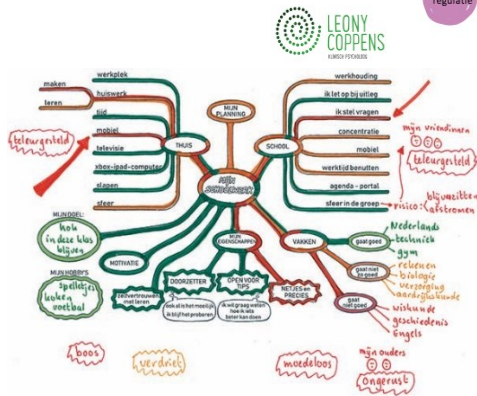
regulatie

LEONY COPPENS
KLINISCH PSYCHOLOOG

maken
leren
werkplek
huiswerk
tijd
mobiel
televisie
xbox-ipad-computer
slapen
sfeer
THUIS
teleurgesteld
MIJN PLANNING
MIJN SCHOOLWERK
SCHOOL
werkhouding
ik let op bij uitleg
ik stel vragen
concentratie
mobiel
werktijd benutten
agenda - portal
sfeer in de groep
mijn vriendinnen
teleurgesteld
risico: blijven zitten afstromen
MIJN DOEL:
hou in deze klas blijven
MIJN HOBBY'S:
spelletjes koken voetbal
MOTIVATIE
MIJN EIGENSCHAPPEN
DOORZETTER
ik vind het moeilijk ik blijf proberen
OPEN VOOR TIPS
ik wil graag weten hoe ik iets beter kan doen
NETJES en PRECIES
zelfvertrouwen met leren
VAKKEN
gaat goed
Nederlands
techniek
gym
gaat niet zo goed
rekenen
biologie
verzorging
aardrijkskunde
gaat niet goed
wiskunde
geschiedenis
Engels
boos
verdriet
moedeloos
mijn ouders
ongerust